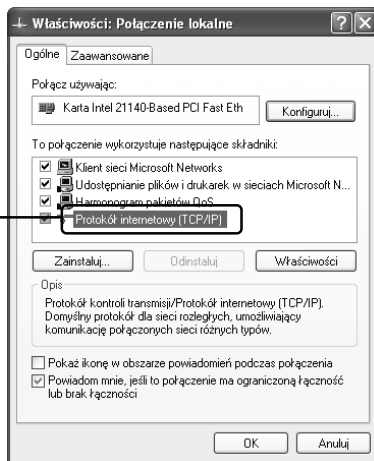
Właściwości: Połączenie lokalne

Ogólne | Zaawansowane

Połącz używając:

Karta Intel 21140-Based PCI Fast Eth

Konfiguruj...

To połączenie wykorzystuje następujące składniki:

Klient sieci Microsoft Networks

Udostępnianie plików i drukarek w sieciach Microsoft N...

Harmonogram pakietów QoS

Protokół internetowy (TCP/IP)

Zainstaluj... | Odinstaluj | Właściwości

Opis

Protokół kontroli transmisji/Protokół internetowy (TCP/IP). Domyślny protokół dla sieci rozległych, umożliwiający komunikację połączonych sieci różnych typów.

Pokaż ikonę w obszarze powiadomień podczas połączenia

Powiadom mnie, jeśli to połączenie ma ograniczoną łączność lub brak łączności

OK | Anuluj